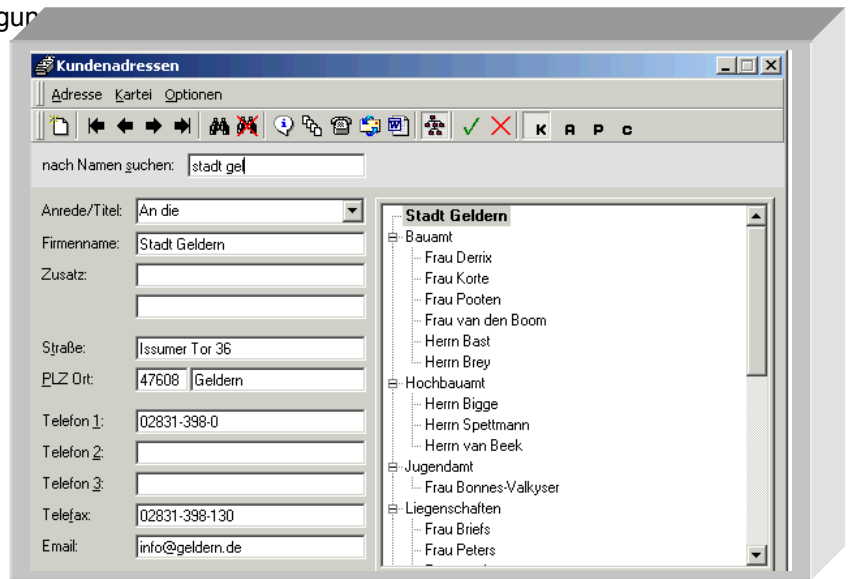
gun

Kundenadressen

Adresse Kartei Optionen

K A P C

nach Namen suchen: stadt gel

Anrede/Titel: An die

Firmenname: Stadt Geldern

Zusatz:

Straße: Issumer Tor 36

PLZ Ort: 47608 Geldern

Telefon 1: 02831-398-0

Telefon 2:

Telefon 3:

Telefax: 02831-398-130

Email: info@geldern.de

Stadt Geldern
Bauamt
Frau Derrix
Frau Korte
Frau Pooten
Frau van den Boom
Herrn Bast
Herrn Brey
Hochbauamt
Herrn Bigge
Herrn Spettmann
Herrn van Beek
Jugendamt
Frau Bonnes-Valkyser
Liegenschaften
Frau Briefs
Frau Peters